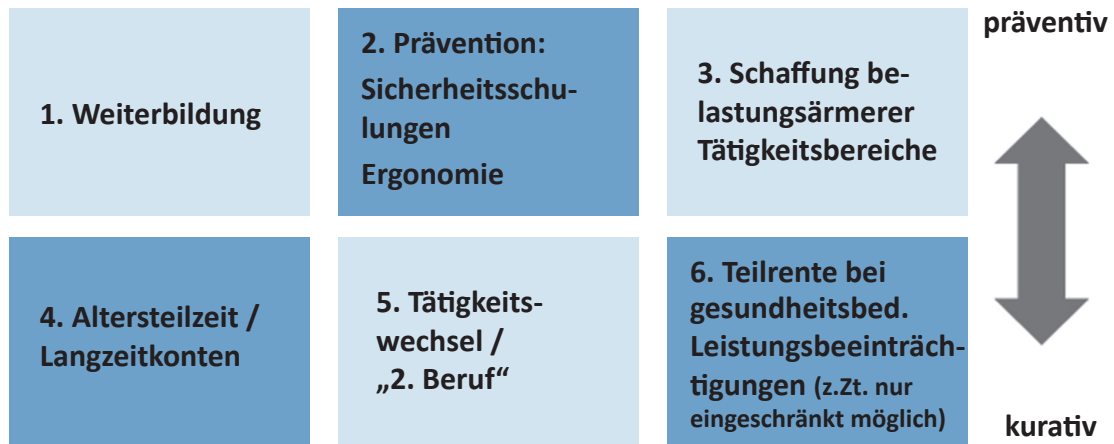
präventiv

1. Weiterbildung

2. Prävention: Sicherheitsschulungen

Ergonomie

3. Schaffung belastungsärmerer Tätigkeitsbereiche

4. Altersteilzeit / Langzeitkonten

5. Tätigkeitswechsel / „2. Beruf“

6. Teilrente bei gesundheitsbed. Leistungsbeeinträchtigungen (z.Zt. nur eingeschränkt möglich)

kurativ